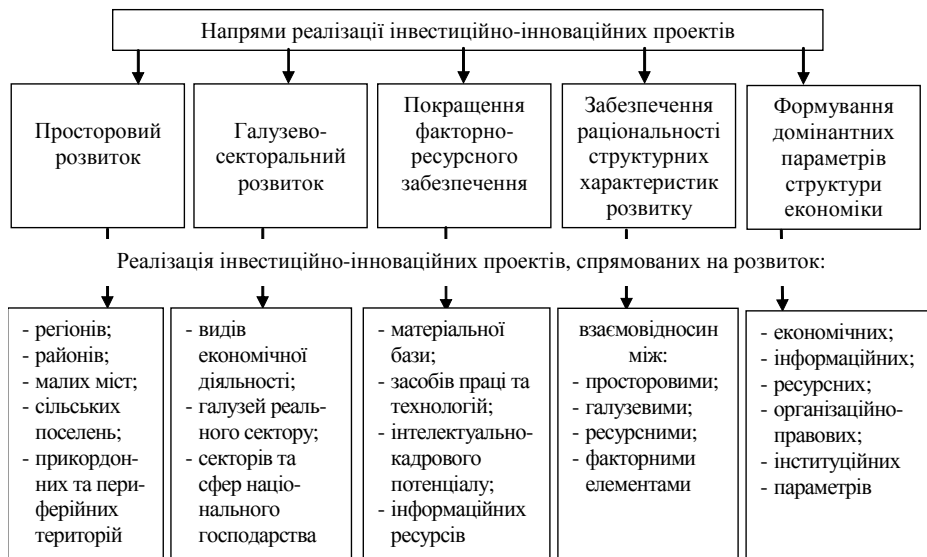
Напрями реалізації інвестиційно-інноваційних проектів

Просторовий розвиток

Галузево-секторальний розвиток

Покращення факторно-ресурсного забезпечення

Забезпечення раціональності структурних характеристик розвитку

Формування домінантних параметрів структури економіки

Реалізація інвестиційно-інноваційних проектів, спрямованих на розвиток:

- регіонів;
- районів;
- малих міст;
- сільських поселень;
- прикордонних та периферійних територій

- видів економічної діяльності;
- галузей реального сектору;
- секторів та сфер національного господарства

- матеріальної бази;
- засобів праці та технологій;
- інтелектуально-кадрового потенціалу;
- інформаційних ресурсів

взаємовідносин між:
- просторовими;
- галузевими;
- ресурсними;
- факторними елементами

- економічних;
- інформаційних;
- ресурсних;
- організаційно-правових;
- інституційних
- параметрів